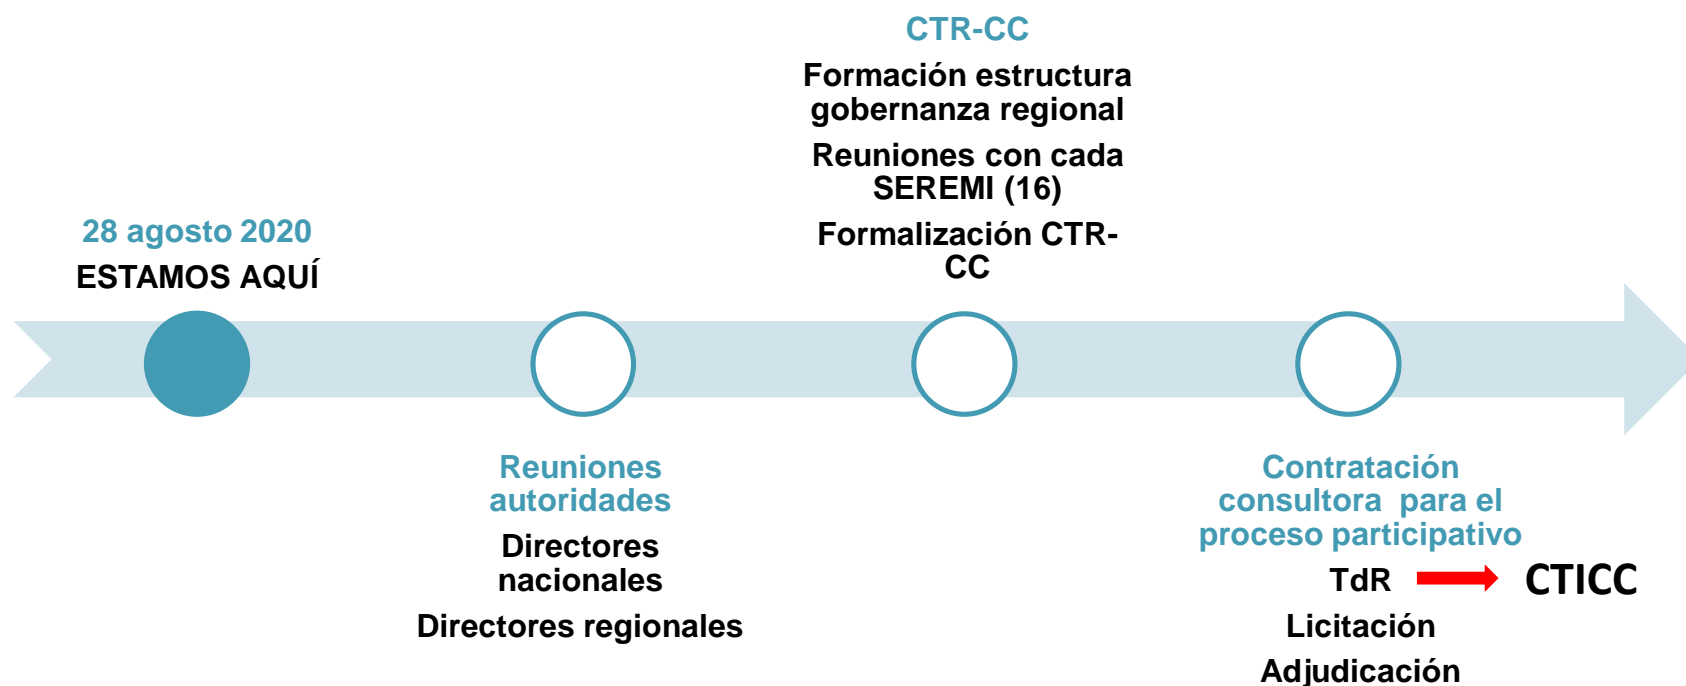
28 agosto 2020
ESTAMOS AQUÍ

Reuniones autoridades
Directores nacionales
Directores regionales

CTR-CC
Formación estructura gobernanza regional
Reuniones con cada SEREMI (16)
Formalización CTR-CC

Contratación consultora para el proceso participativo
TdR CTICC
Licitación
Adjudicación